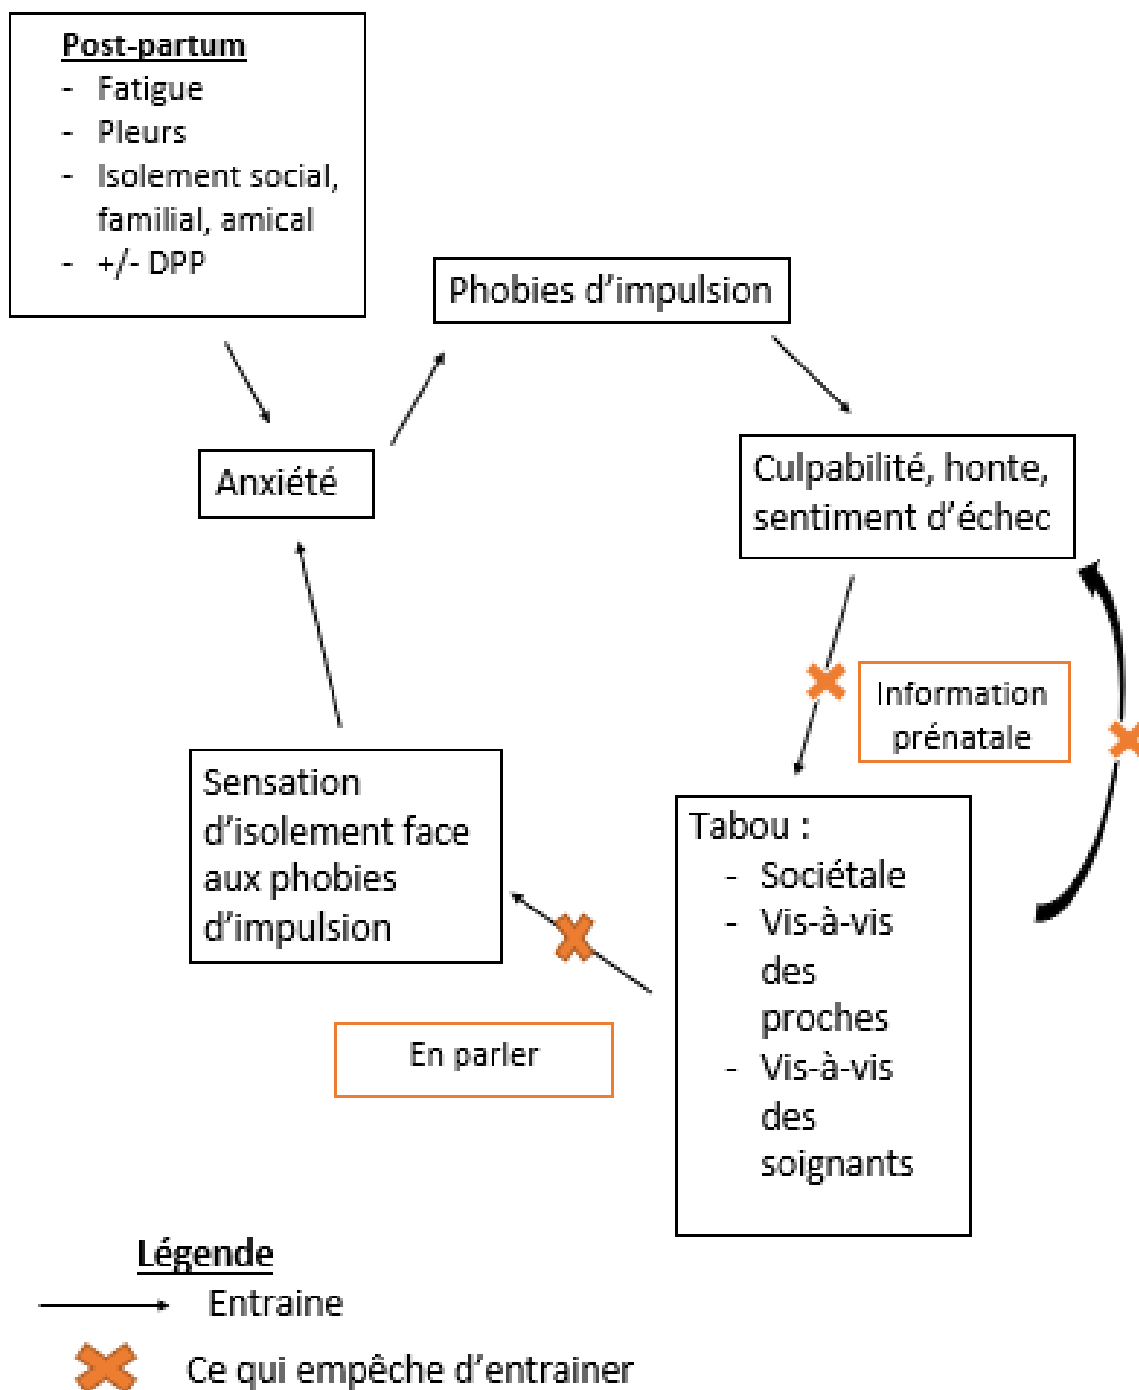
Post-partum
- Fatigue
- Pleurs
- Isolement social, familial, amical
- +/- DPP

Phobies d'impulsion

Anxiété

Culpabilité, honte, sentiment d'échec

Information prénatale

Sensation d'isolement face aux phobies d'impulsion

Tabou :
- Sociétale
- Vis-à-vis des proches
- Vis-à-vis des soignants

En parler

Légende
Entraine
Ce qui empêche d'entrainer